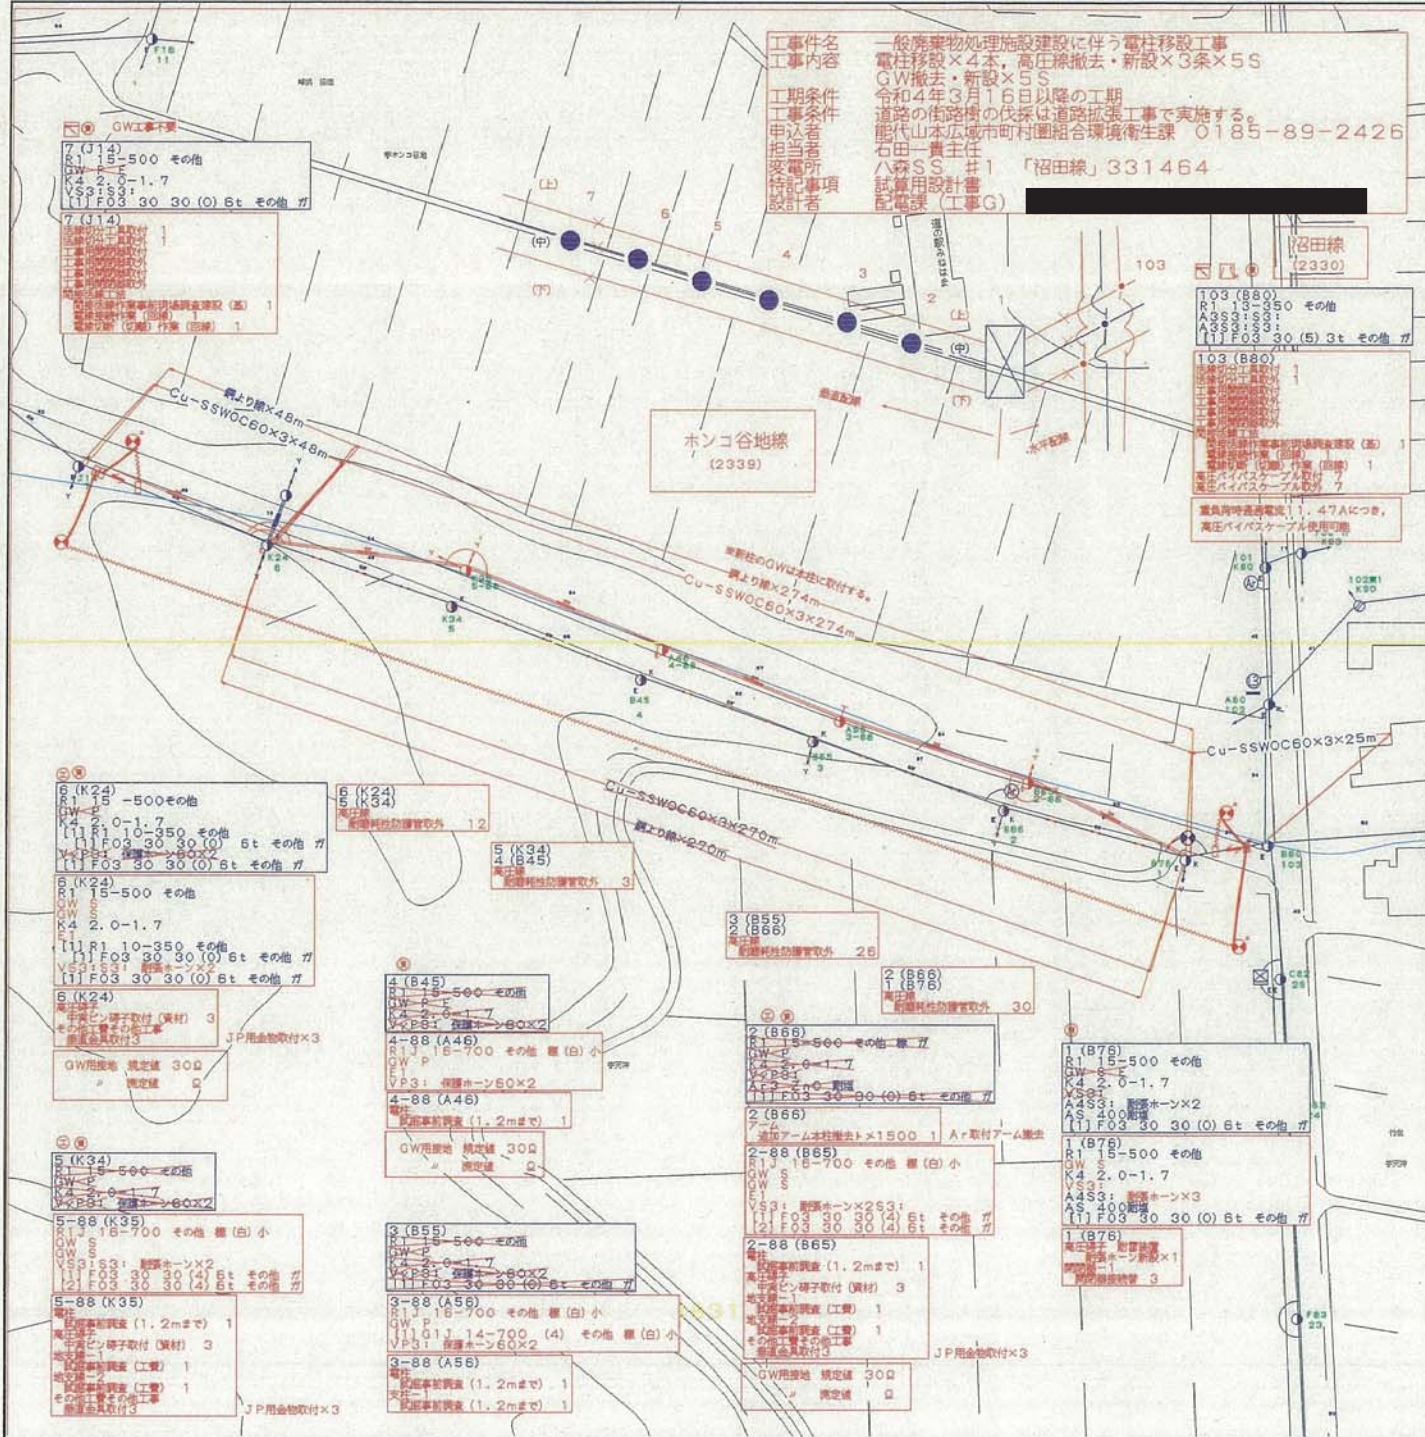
工事件名　一般廃棄物処理施設建設に伴う電柱移設工事
工事内容　電柱移設×4本，高圧線撤去・新設×3条×5S
GW撤去・新設×5S
工期条件　令和4年3月16日以降の工期
工事条件　道路の街路樹の伐採は道路拡張工事で実施する。
申込者　能代山本広域市町村圏組合環境衛生課　0185-89-2426
担当者　石田一貴主任
変電所　八森SS　#1　「沼田線」331464
特記事項　試算用設計書
設計者　配電課（工事G）

沼田線
(2330)

ホンコ谷地線
(2339)

GW工事不要

7 (J14)
R1 15-500 その他
GW-E
K4 2.0-1.7
VS3:S3:
[1] F03 30 30 (0) 6t その他 ガ

7 (J14)
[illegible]

103 (B80)
R1 13-350 その他
A3S3:S3:
A3S3:S3:
[1] F03 30 (5) 3t その他 ガ

103 (B80)
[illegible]

重負荷時通過電流11.47Aにつき、高圧バイパスケーブル使用可能

(上)
(中)
(下)
7
6
5
4
3
2
1
103

鋼より線×48m
Cu-SSWOC60×3×48m

既設柱のGWは本柱に取付する。
鋼より線×274m
Cu-SSWOC60×3×274m

Cu-SSWOC60×3×25m

Cu-SSWOC60×3×270m
鋼より線×270m

K24
6
K34
5
B45
4
B55
3
B66
2
B76
1
B80
103

6 (K24)
R1 15 -500その他
GW-E
K4 2.0-1.7
[1] R1 10-350 その他
[1] F03 30 30 (0) 6t その他 ガ
VS3:S3: 耐張ホーン60×2
[1] F03 30 30 (0) 6t その他 ガ

6 (K24)
5 (K34)
高圧線
耐候性防護管取外 12

6 (K24)
R1 15-500 その他
GW S
GW S
K4 2.0-1.7
E1
[1] R1 10-350 その他
[1] F03 30 30 (0) 6t その他 ガ
VS3:S3: 耐張ホーン×2
[1] F03 30 30 (0) 6t その他 ガ

6 (K24)
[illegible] 3
JP用金物取付×3

GW用接地　規定値　30Ω
〃　測定値　Ω

5 (K34)
4 (B45)
高圧線
耐候性防護管取外 3

3 (B55)
2 (B66)
高圧線
耐候性防護管取外 26

2 (B66)
1 (B76)
高圧線
耐候性防護管取外 30

4 (B45)
R1 15-500 その他
GW-P
K4 2.0-1.7
VxP3: 保護ホーン60×2

4-88 (A46)
R1J 16-700 その他 標(白) 小
GW P
E1
VP3: 保護ホーン60×2

4-88 (A46)
電柱
試掘事前調査 (1.2mまで) 1

GW用接地　規定値　30Ω
〃　測定値　Ω

2 (B66)
R1 15-500 その他 標 ガ
GW-P
K4 2.0-1.7
VxP3:
Ar3 Zn0 撤去
[1] F03 30 30 (0) 6t その他 ガ

2 (B66)
アーム
追加アーム本柱撤去ト×1500 1 Ar取付アーム撤去

2-88 (B65)
R1J 16-700 その他 標(白) 小
GW S
GW S
E1
VS3: 耐張ホーン×2S3:
[1] F03 30 30 (4) 6t その他
[2] F03 30 30 (4) 6t その他

1 (B76)
R1 15-500 その他
GW-E
K4 2.0-1.7
VS3:
A4S3: 耐張ホーン×2
AS 400撤去
[1] F03 30 30 (0) 6t その他 ガ

1 (B76)
R1 15-500 その他
GW S
K4 2.0-1.7
VS3:
A4S3: 耐張ホーン×3
AS 400撤去
[1] F03 30 30 (0) 6t その他 ガ

1 (B76)
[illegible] 3

5 (K34)
R1 15-500 その他
GW-P
K4 2.0-1.7
VxP3: 保護ホーン60×2

5-88 (K35)
R1J 16-700 その他 標(白) 小
GW S
GW S
VS3:S3: 耐張ホーン×2
[1] F03 30 30 (4) 6t その他 ガ
[2] F03 30 30 (4) 6t その他 ガ

5-88 (K35)
電柱
試掘事前調査 (1.2mまで) 1
高圧碍子
中掴ピン碍子取付 (資材) 3
地支線
試掘事前調査 (工費) 1
地支線一2
試掘事前調査 (工費) 1
その他工事その他工事
着道金具取付3
JP用金物取付×3

3 (B55)
R1 15-500 その他
GW-P
K4 2.0-1.7
VxP3: 保護ホーン60×2
[1] F03 30 30 (0) 6t その他 ガ

3-88 (A56)
R1J 16-700 その他 標(白) 小
GW P
[1] G1J 14-700 (4) その他 標(白) 小
VP3: 保護ホーン60×2

3-88 (A56)
電柱
試掘事前調査 (1.2mまで) 1
支柱
試掘事前調査 (1.2mまで) 1

2-88 (B65)
電柱
試掘事前調査 (1.2mまで) 1
高圧碍子
中掴ピン碍子取付 (資材) 3
地支線一1
試掘事前調査 (工費) 1
地支線一2
試掘事前調査 (工費) 1
その他工事その他工事
着道金具取付3
JP用金物取付×3

GW用接地　規定値　30Ω
〃　測定値　Ω

GW用接地　規定値　30Ω
〃　測定値　Ω